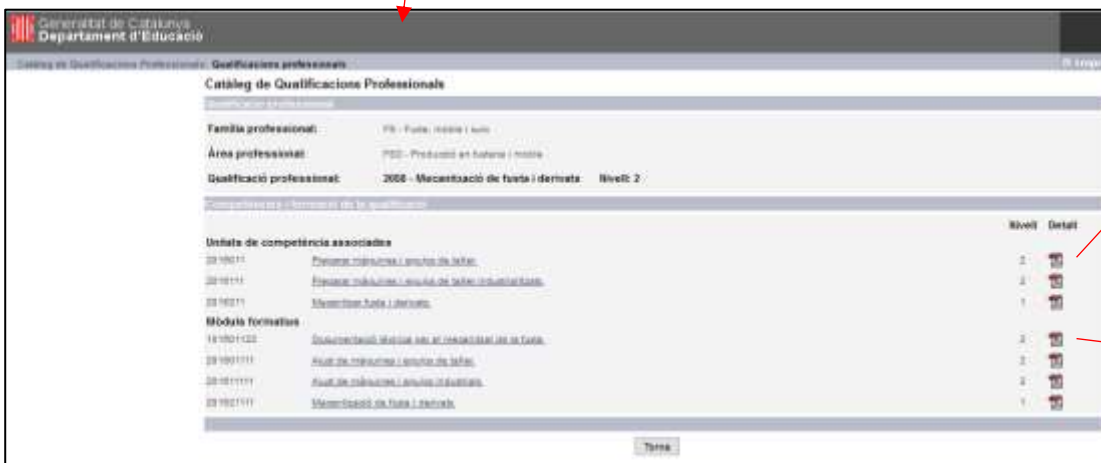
Generalitat de Catalunya
Departament d'Educació

Catàleg de Qualificacions Professionals · Qualificacions professionals

Catàleg de Qualificacions Professionals

Qualificació professional

Família professional: FS - Fusta, moble i suro

Àrea professional: FSD - Producció en fusteria i moble

Qualificació professional: 2008 - Mecanització de fusta i derivats Nivell: 2

Competències i formació de la qualificació

| | | Nivell | Detall |
|---|---|---|---|
| Unitats de competència associades | | | |
| 2016011 | Preparar màquines i equips de taller. | 2 | |
| 2016111 | Preparar màquines i equips de taller industrialitzats. | 2 | |
| 2016211 | Mecanitzar fusta i derivats. | 1 | |
| Mòduls formatius | | | |
| 1415011122 | Documentació tècnica per al mecanitzat de la fusta. | 2 | |
| 2016011111 | Ajust de màquines i equips de taller. | 2 | |
| 2016111111 | Ajust de màquines i equips industrials. | 2 | |
| 2016211111 | Mecanització de fusta i derivats. | 1 | |

Torna